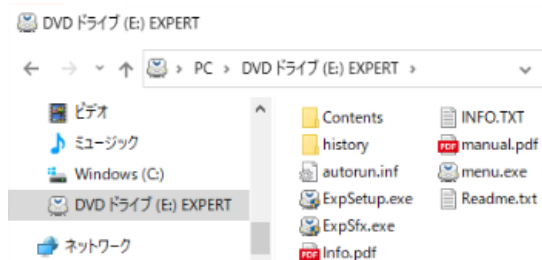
DVD ドライブ (E:) EXPERT

> PC > DVD ドライブ (E:) EXPERT >

ビデオ
ミュージック
Windows (C:)
DVD ドライブ (E:) EXPERT
ネットワーク

Contents
history
autorun.inf
ExpSetup.exe
ExpSfx.exe
Info.pdf
INFO.TXT
manual.pdf
menu.exe
Readme.txt